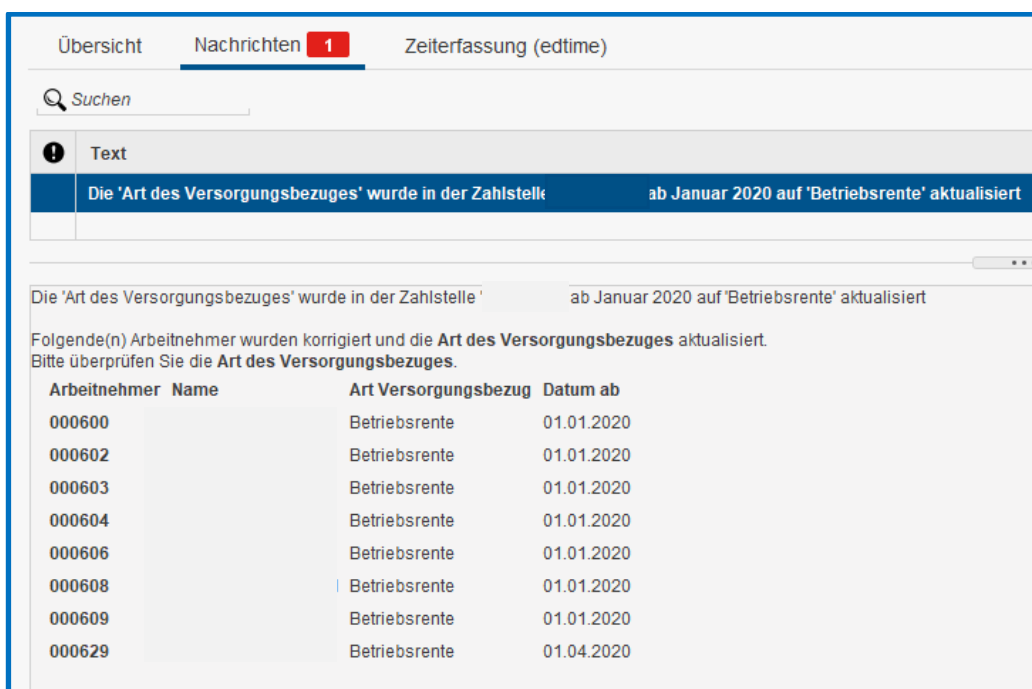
Übersicht Nachrichten 1 Zeiterfassung (edtime)

Suchen

| ! | Text |
|---|---|
| | Die 'Art des Versorgungsbezuges' wurde in der Zahlstelle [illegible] ab Januar 2020 auf 'Betriebsrente' aktualisiert |
| | |

Die 'Art des Versorgungsbezuges' wurde in der Zahlstelle '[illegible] ab Januar 2020 auf 'Betriebsrente' aktualisiert

Folgende(n) Arbeitnehmer wurden korrigiert und die **Art des Versorgungsbezuges** aktualisiert.
Bitte überprüfen Sie die **Art des Versorgungsbezuges**.

| Arbeitnehmer | Name | Art Versorgungsbezug | Datum ab |
|---|---|---|---|
| 000600 | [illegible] | Betriebsrente | 01.01.2020 |
| 000602 | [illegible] | Betriebsrente | 01.01.2020 |
| 000603 | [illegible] | Betriebsrente | 01.01.2020 |
| 000604 | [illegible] | Betriebsrente | 01.01.2020 |
| 000606 | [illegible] | Betriebsrente | 01.01.2020 |
| 000608 | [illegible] | Betriebsrente | 01.01.2020 |
| 000609 | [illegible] | Betriebsrente | 01.01.2020 |
| 000629 | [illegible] | Betriebsrente | 01.04.2020 |